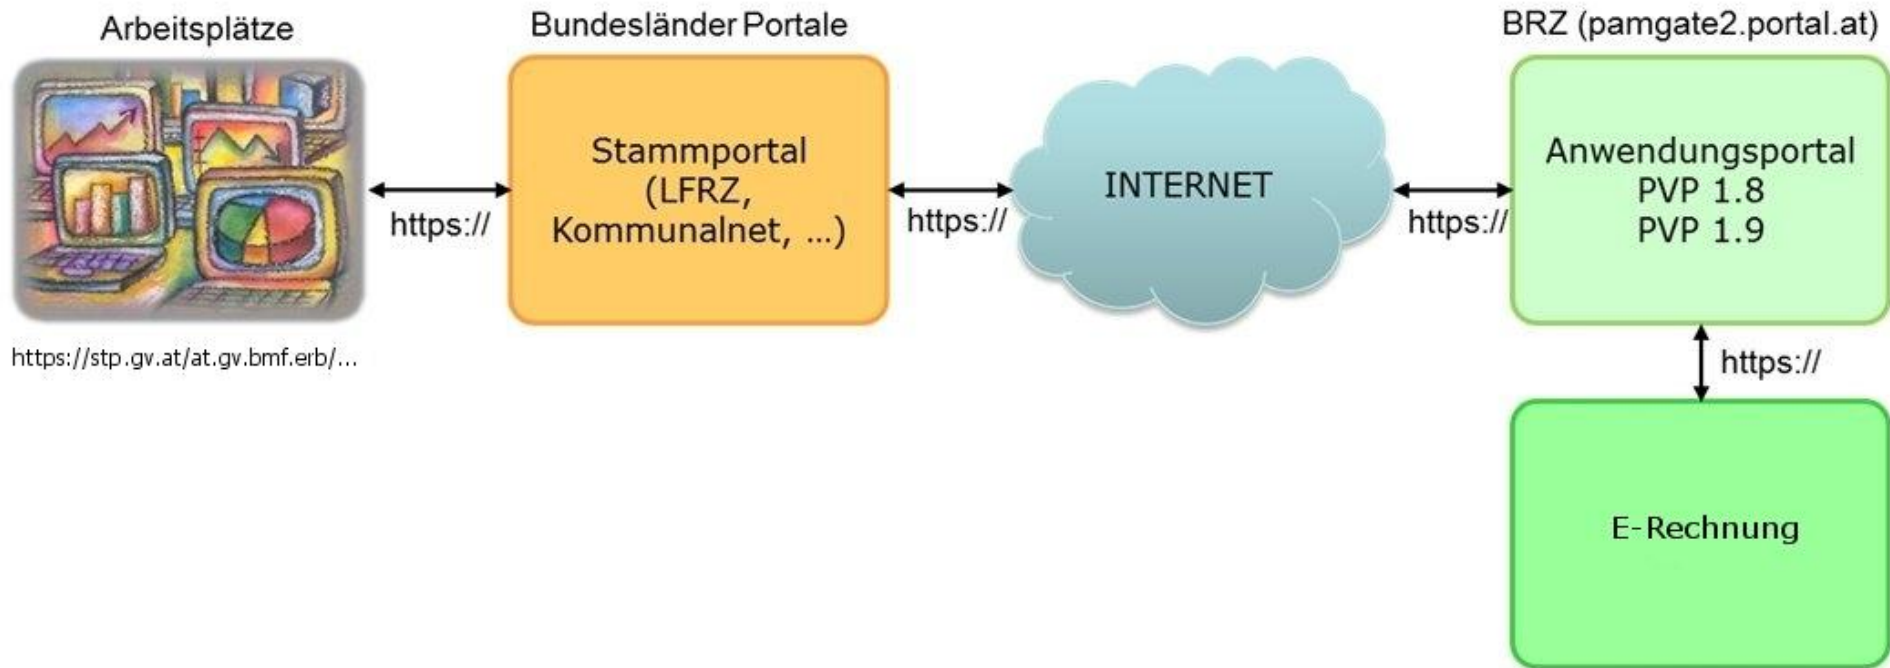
Arbeitsplätze

https://stp.gv.at/at.gv.bmf.erb/...

https://

Bundesländer Portale

Stammportal (LFRZ, Kommunalnet, ...)

https://

INTERNET

https://

BRZ (pamgate2.portal.at)

Anwendungsportal
PVP 1.8
PVP 1.9

https://

E-Rechnung